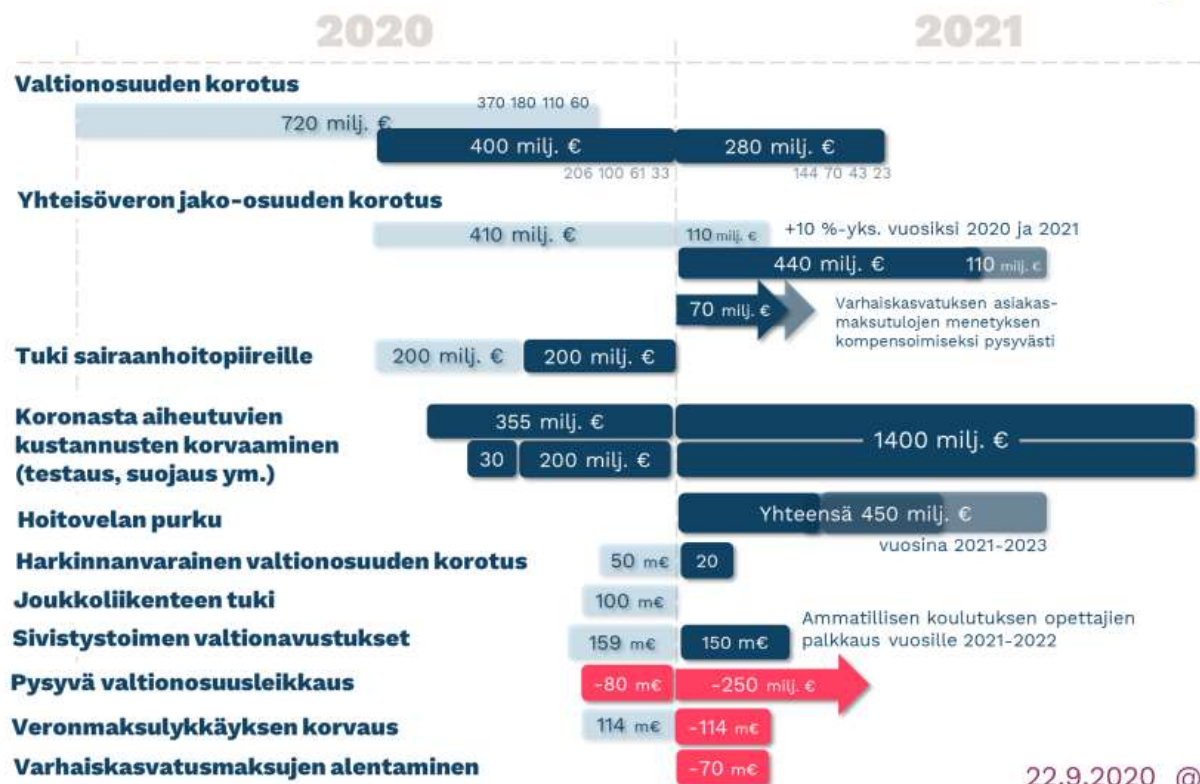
2020

2021

Valtionosuuden korotus

370 180 110 60

720 milj. €

400 milj. €

280 milj. €

206 100 61 33

144 70 43 23

Yhteisöveron jako-osuuden korotus

410 milj. €

110 milj. €

+10 %-yks. vuosiksi 2020 ja 2021

440 milj. €

110 milj. €

70 milj. €

Varhaiskasvatuksen asiakasmaksutulojen menetyksen kompensoimiseksi pysyvästi

Tuki sairaanhoitopiireille

200 milj. €

200 milj. €

Koronasta aiheutuvien kustannusten korvaaminen (testaus, suojaus ym.)

355 milj. €

1400 milj. €

30

200 milj. €

Hoitovelan purku

Yhteensä 450 milj. €

vuosina 2021-2023

Harkinnanvarainen valtionosuuden korotus

50 m€

20

Joukkoliikenteen tuki

100 m€

Sivistystoimen valtionavustukset

159 m€

150 m€

Ammatillisen koulutuksen opettajien palkkaus vuosille 2021-2022

Pysyvä valtionosuusleikkaus

-80 m€

-250 milj. €

Veronmaksulykkäyksen korvaus

114 m€

-114 m€

Varhaiskasvatusmaksujen alentaminen

-70 m€

22.9.2020 @